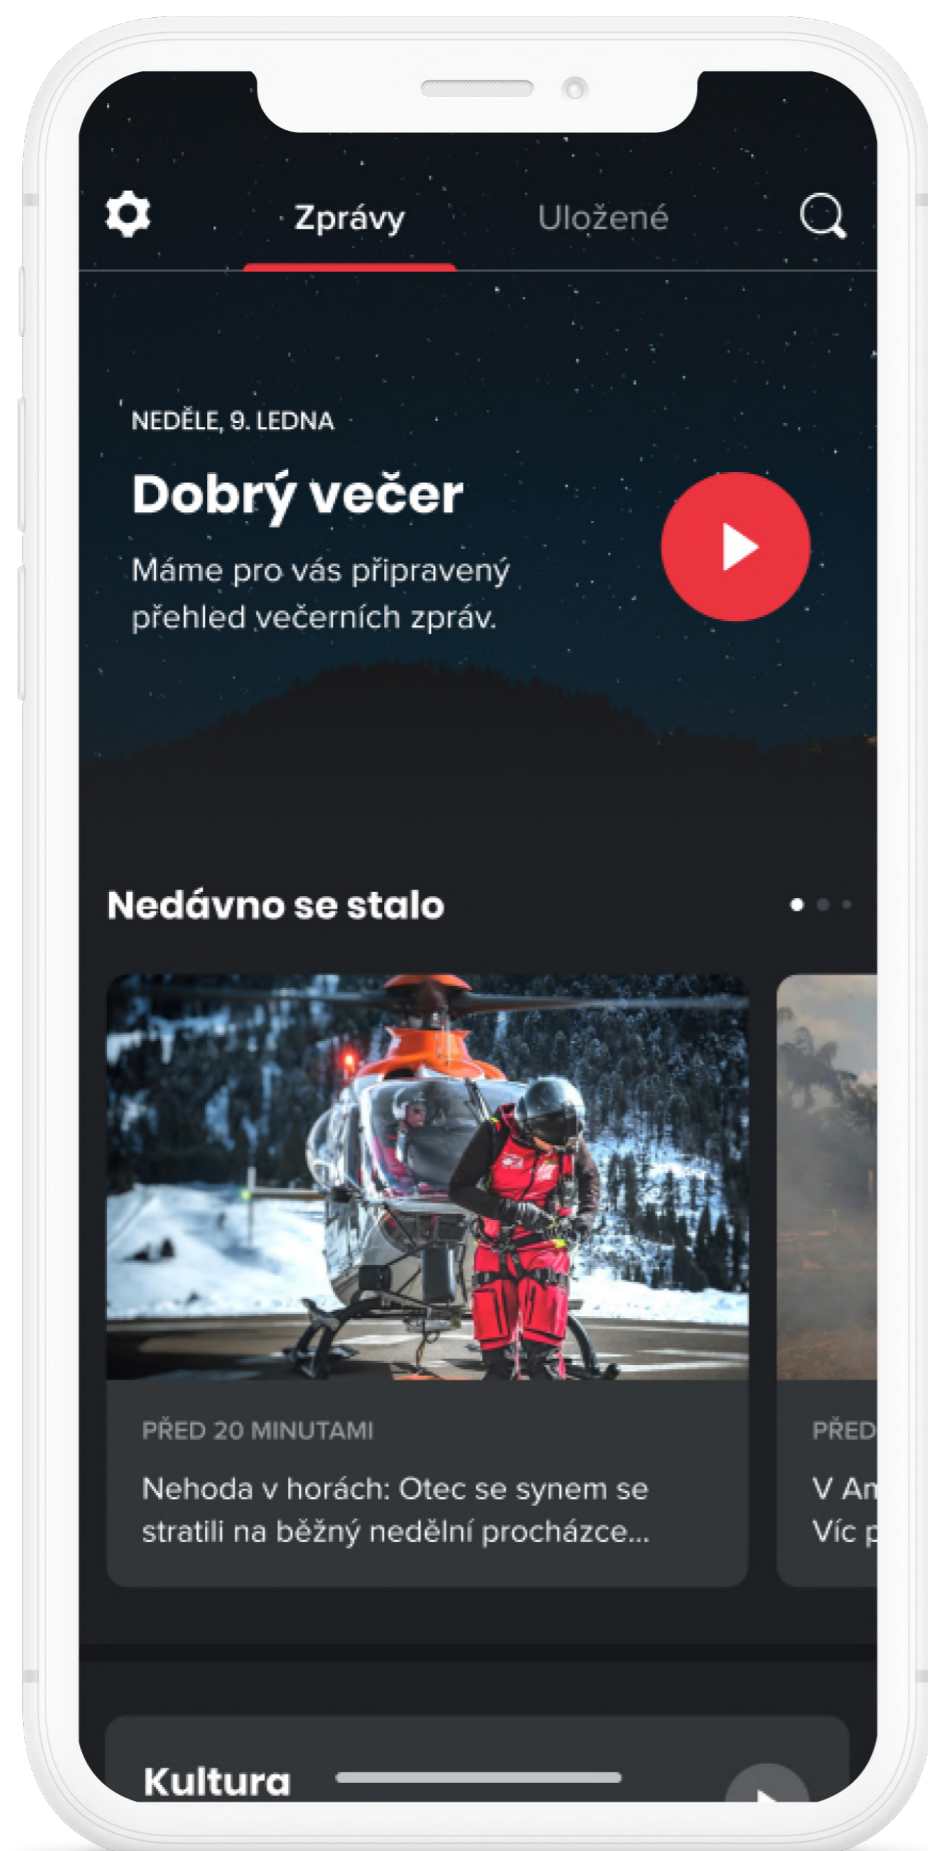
Zprávy
Uložené

NEDĚLE, 9. LEDNA
Dobrý večer
Máme pro vás připravený přehled večerních zpráv.

Nedávno se stalo

PŘED 20 MINUTAMI
Nehoda v horách: Otec se synem se stratili na běžný nedělní procházce...

PŘED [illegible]
V Am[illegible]
Víc p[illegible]

Kultura